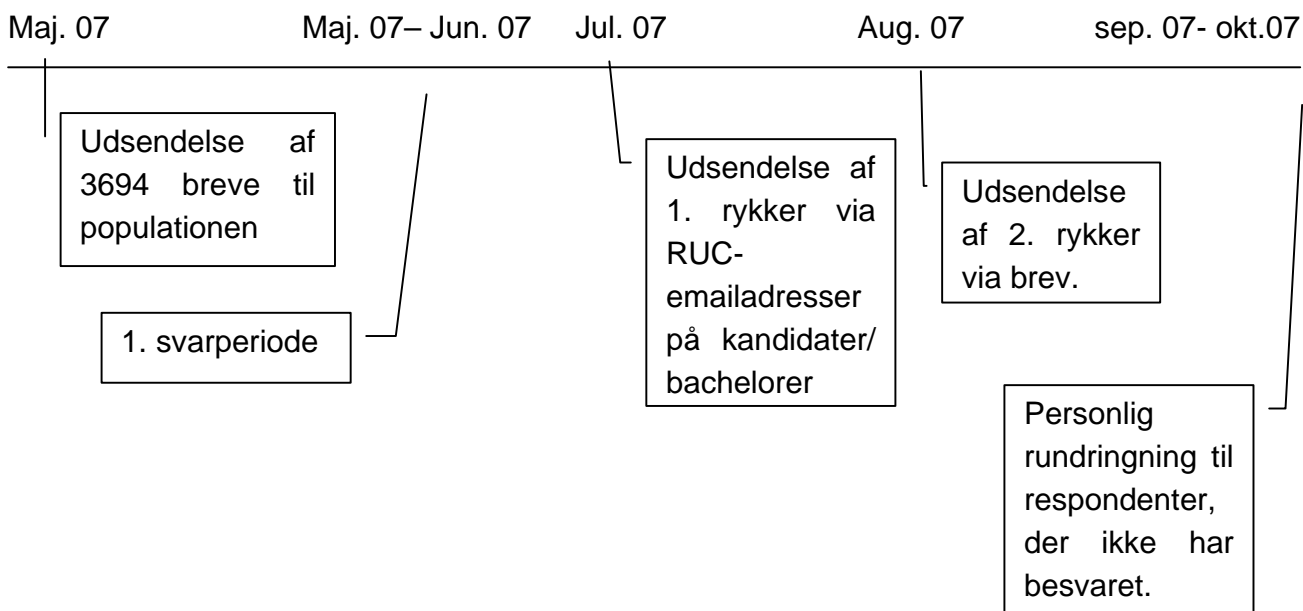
Maj. 07 Maj. 07– Jun. 07 Jul. 07 Aug. 07 sep. 07- okt.07

Udsendelse af 3694 breve til populationen

1. svarperiode

Udsendelse af 1. rykker via RUC-emailadresser på kandidater/ bachelorer

Udsendelse af 2. rykker via brev.

Personlig rundringning til respondenter, der ikke har besvaret.